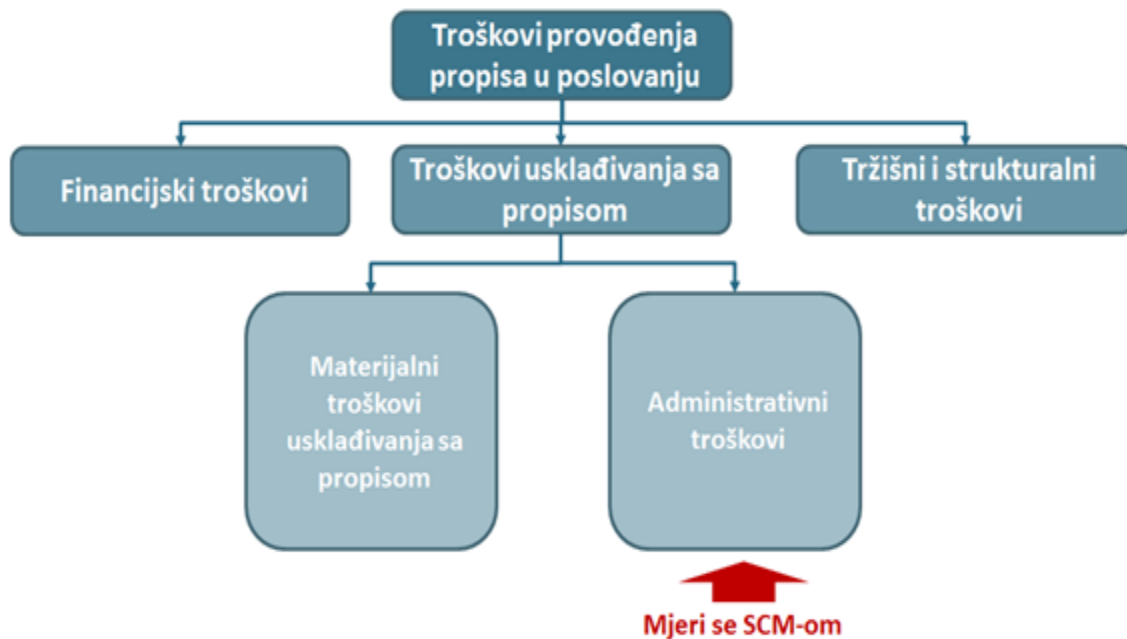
Troškovi provođenja propisa u poslovanju

Financijski troškovi

Troškovi usklađivanja sa propisom

Tržišni i strukturalni troškovi

Materijalni troškovi usklađivanja sa propisom

Administrativni troškovi

Mjeri se SCM-om